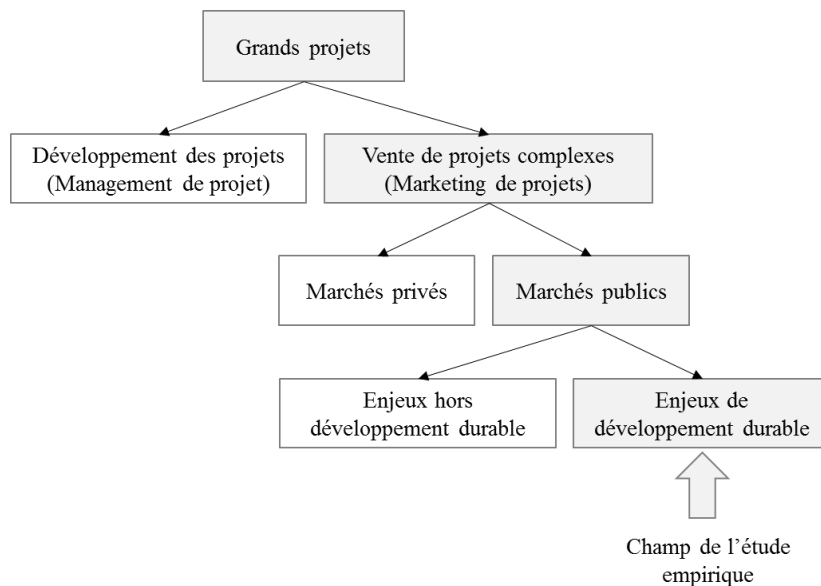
Grands projets

Développement des projets (Management de projet)

Vente de projets complexes (Marketing de projets)

Marchés privés

Marchés publics

Enjeux hors développement durable

Enjeux de développement durable

Champ de l'étude empirique